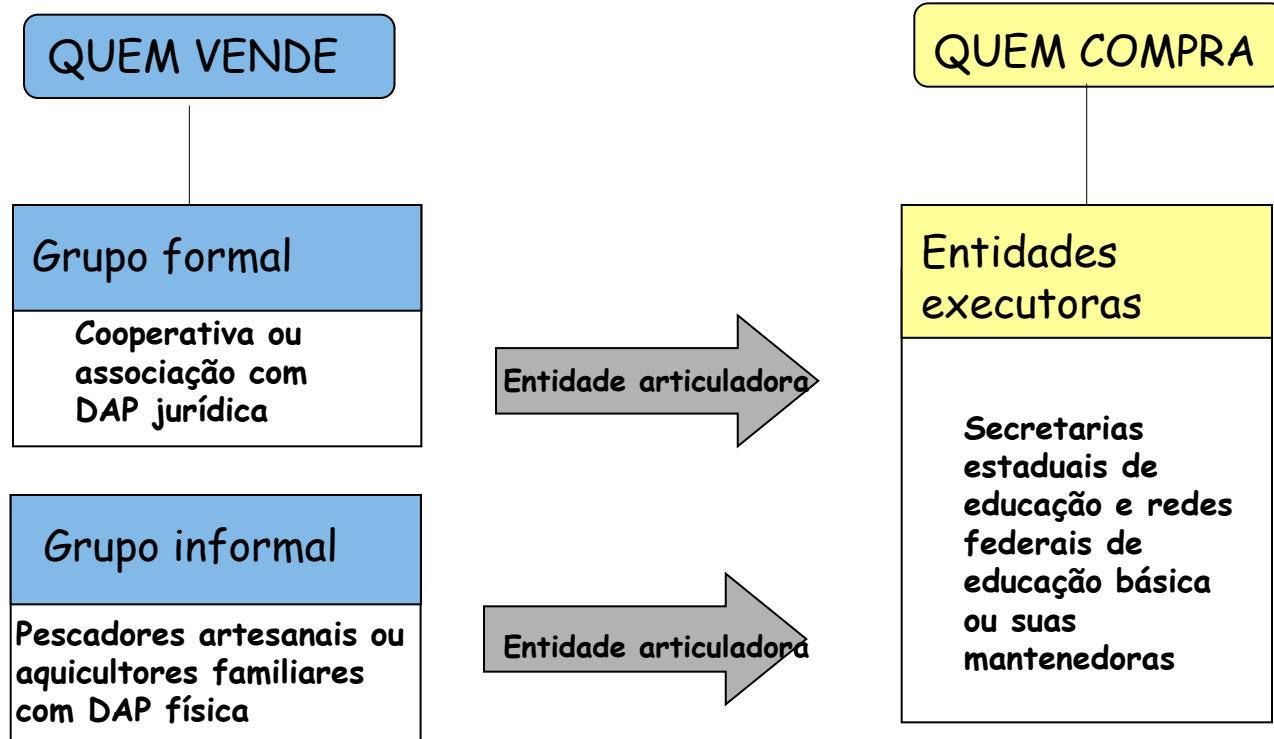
QUEM VENDE

Grupo formal

Cooperativa ou associação com DAP jurídica

Grupo informal

Pescadores artesanais ou aquicultores familiares com DAP física

Entidade articuladora

Entidade articuladora

QUEM COMPRA

Entidades executoras

Secretarias estaduais de educação e redes federais de educação básica ou suas mantenedoras